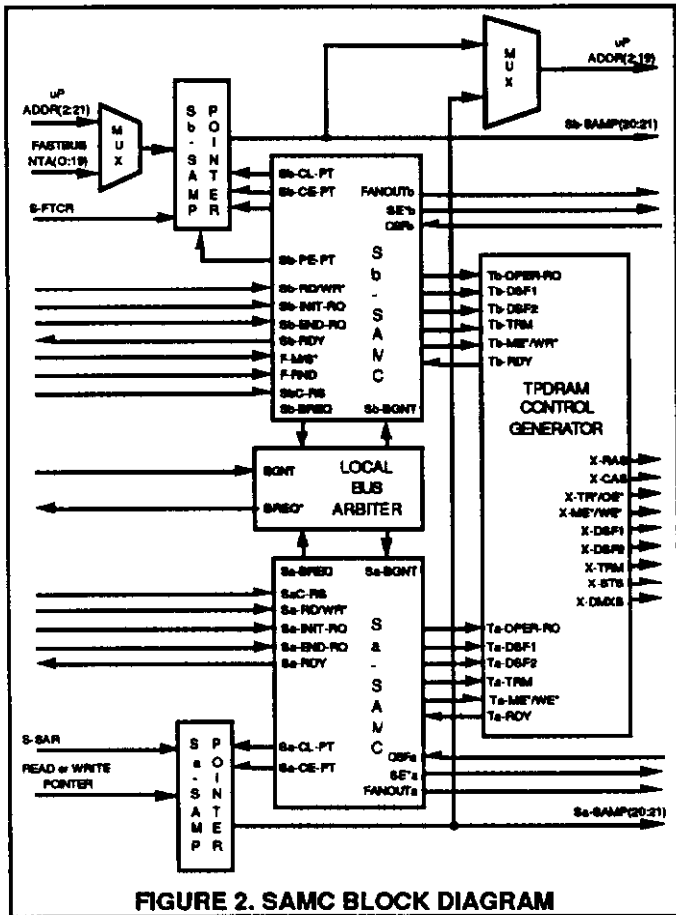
uP
ADDR(2:19)

MUX

uP
ADDR(2:21)

FASTBUS
NTA(0:19)

MUX

Sb-SAMP

POINTER

Sb-SAMP(20:21)

S-FTCR

Sb-CL-PT
Sb-CE-PT
Sb-PE-PT
Sb-RD/WR*
Sb-INIT-RQ
Sb-END-RQ
Sb-RDY
F-MS*
F-RND
SbC-RS
Sb-BREQ

Sb-SAMC

FANOUTb
SE*b
OSFb
Sb-BGNT

Tb-OPER-RQ
Tb-DSF1
Tb-DSF2
Tb-TRM
Tb-ME*/WR*
Tb-RDY

TPDRAM
CONTROL
GENERATOR

X-RAS
X-CAS
X-TR*/OE*
X-ME*/WE*
X-DSF1
X-DSF2
X-TRM
X-STS
X-DMXS

BGNT
BREQ*

LOCAL
BUS
ARBITER

Sa-BREQ
Sa-BGNT
SaC-RS
Sa-RD/WR*
Sa-INIT-RQ
Sa-END-RQ
Sa-RDY

Sa-SAMC

Ta-OPER-RQ
Ta-DSF1
Ta-DSF2
Ta-TRM
Ta-ME*/WE*
Ta-RDY

S-SAR
READ or WRITE
POINTER

Sa-SAMP

POINTER

Sa-CL-PT
Sa-CE-PT

OSFa
SE*a
FANOUTa

Sa-SAMP(20:21)

FIGURE 2. SAMC BLOCK DIAGRAM